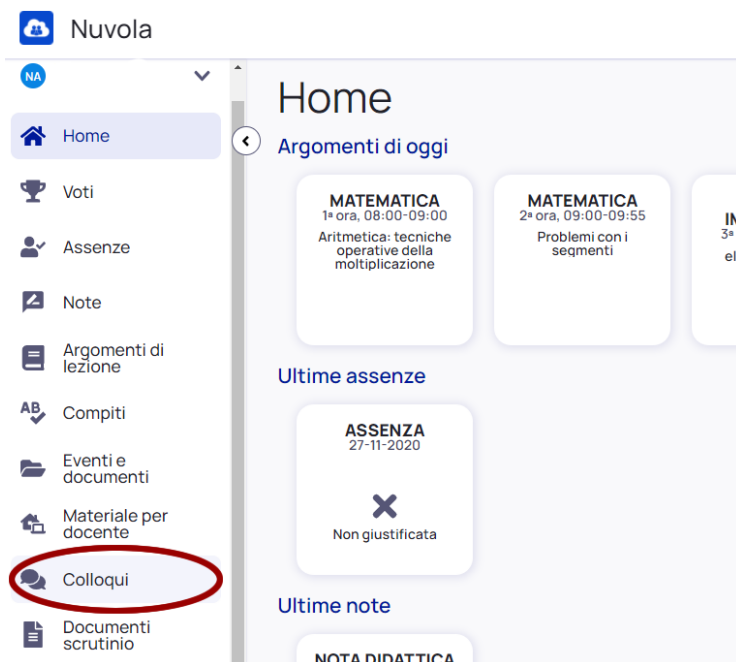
Nuvola

NA

Home
Voti
Assenze
Note
Argomenti di lezione
Compiti
Eventi e documenti
Materiale per docente
Colloqui
Documenti scrutinio

Home

Argomenti di oggi

MATEMATICA
1ª ora, 08:00-09:00
Aritmetica: tecniche operative della moltiplicazione

MATEMATICA
2ª ora, 09:00-09:55
Problemi con i segmenti

IN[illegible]
3ª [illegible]
el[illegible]

Ultime assenze

ASSENZA
27-11-2020
Non giustificata

Ultime note

NOTA DIDATTICA